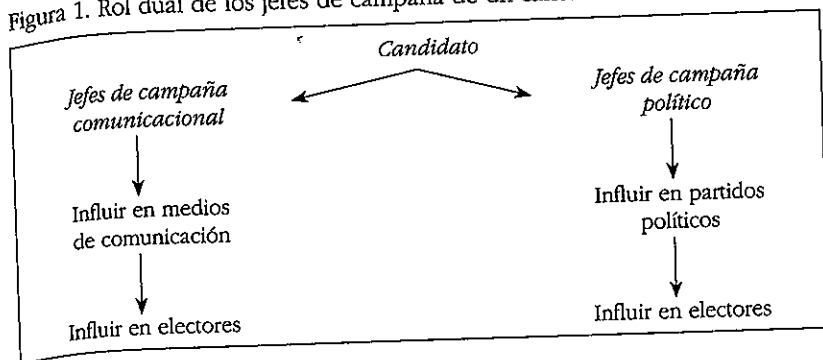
Figura 1. Rol dual de los jefes de campaña de un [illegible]

Candidato

Jefes de campaña comunicacional

Influir en medios de comunicación

Influir en electores

Jefes de campaña político

Influir en partidos políticos

Influir en electores